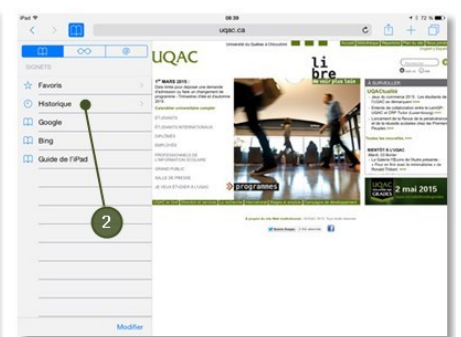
iPad
09:39
72 %
uqac.ca
SIGNETS
Favoris
Historique
Google
Bing
Guide de l'iPad
Modifier
2
Université du Québec à Chicoutimi
UQAC
1er MARS 2015 :
libre
programmes
À SURVEILLER
UQACtualité
2 mai 2015
UQAC
Toutes les nouvelles
ÉVÉNEMENTS
À propos de ce site | Plan du site